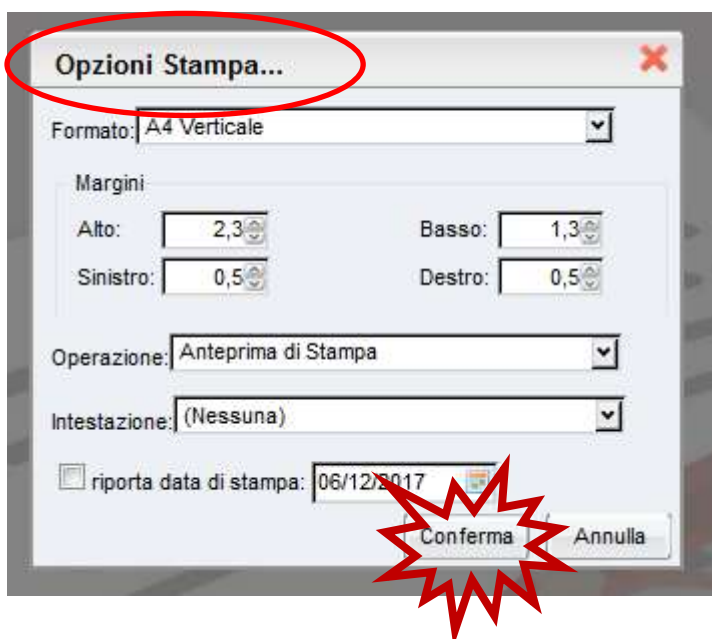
Opzioni Stampa...

Formato: A4 Verticale

Margini

Alto: 2,3

Basso: 1,3

Sinistro: 0,5

Destro: 0,5

Operazione: Anteprima di Stampa

Intestazione: (Nessuna)

riporta data di stampa: 06/12/2017

Conferma

Annulla